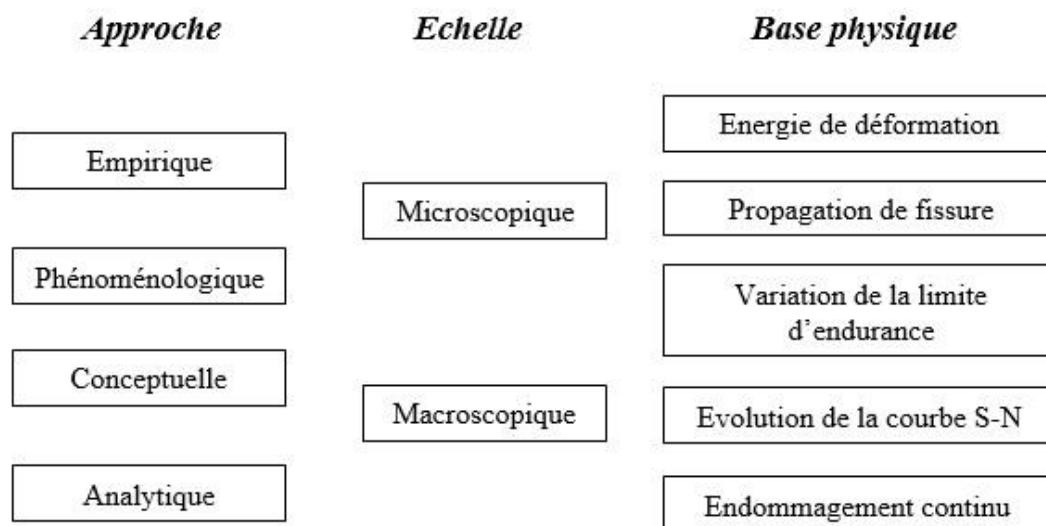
Approche

Empirique

Phénoménologique

Conceptuelle

Analytique

Echelle

Microscopique

Macroscopique

Base physique

Energie de déformation

Propagation de fissure

Variation de la limite d'endurance

Evolution de la courbe S-N

Endommagement continu